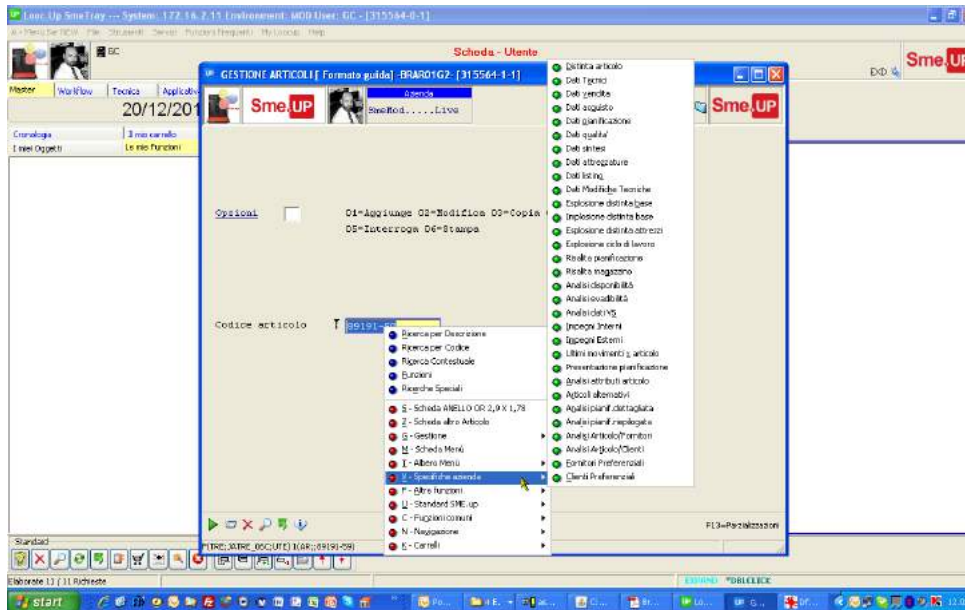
Loocup SmeTray --- System: 172.16.2.11 Environment: MOD User: GC - [315564-0-1]

Scheda - Utente

Master Workflow Tecnica Applicativ

20/12/201

Cronologia 3 mio carrello
I miei Oggetti Le mie Funzioni

GESTIONE ARTICOLI [ Formato guida] -BRAR01G2- [315564-1-1]

Sme.UP

Azienda
SmeMod.....Live

Sme.UP

Opzioni

01=Aggiunge 02=Modifica 03=Copia
05=Interroga 06=Stampa

Codice articolo

89191-59

Ricerca per Descrizione
Ricerca per Codice
Ricerca Contestuale
Funzioni
Ricerche Speciali
S - Scheda ANELLO OR 2,9 X 1,78
Z - Scheda altro Articolo
G - Gestione
M - Scheda Menù
I - Albero Menù
V - Specifiche azienda
F - Altre funzioni
U - Standard SME.up
C - Funzioni comuni
N - Navigazione
K - Carrelli

Distinta articolo
Dati Tecnici
Dati vendita
Dati acquisto
Dati pianificazione
Dati qualita'
Dati sintesi
Dati attrezzature
Dati listino
Dati Modifiche Tecniche
Esplosione distinta base
Implosione distinta base
Esplosione distinta attrezzi
Esplosione ciclo di lavoro
Risalita pianificazione
Risalita magazzino
Analisi disponibilità
Analisi usabilità
Analisi dati V5
Impegni Interni
Impegni Esterni
Ultimi movimenti articolo
Presentazione pianificazione
Analisi attributi articolo
Articoli alternativi
Analisi pianif. dettagliata
Analisi pianif. riepilogata
Analisi Articolo/Fornitori
Analisi Articolo/Clienti
Fornitori Preferenziali
Clienti Preferenziali

F13=Parzializzazioni

FILTRE;;XATRE_OSC(UTE) 1(AR;;89191-59)

Standard

Elaborate 11 / 11 Richieste

ESPAND DBLCLICK

start